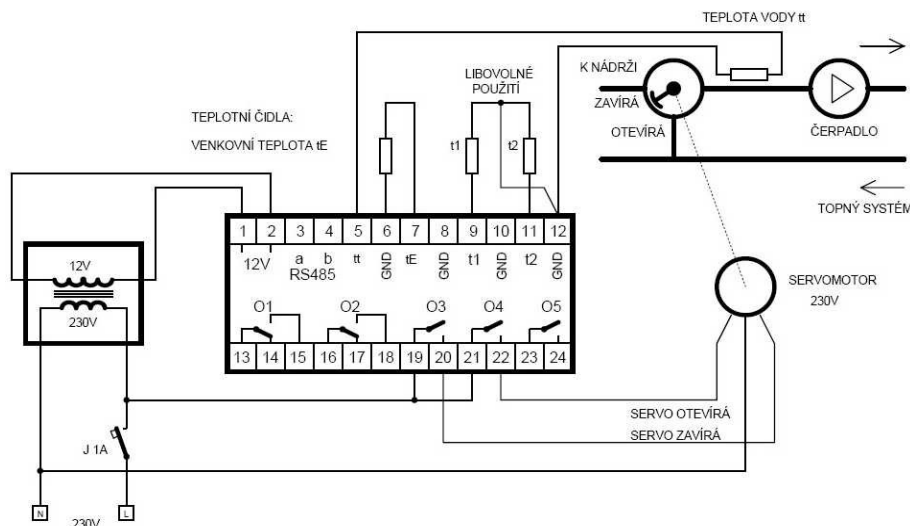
TEPLOTA VODY tt

K NÁDRŽI

LIBOVOLNÉ POUŽITÍ

ZAVÍRÁ

OTEVÍRÁ

ČERPADLO

TEPLOTNÍ ČIDLA:

VENKOVNÍ TEPLOTA tE

t1

t2

TOPNÝ SYSTÉM

1 2 3 4 5 6 7 8 9 10 11 12

12V

a b
RS485

tt

GND

tE

GND

t1

GND

t2

GND

12V

230V

SERVOMOTOR
230V

O1 O2 O3 O4 O5

13 14 15 16 17 18 19 20 21 22 23 24

SERVO OTEVÍRÁ

SERVO ZAVÍRÁ

J 1A

N

L

230V